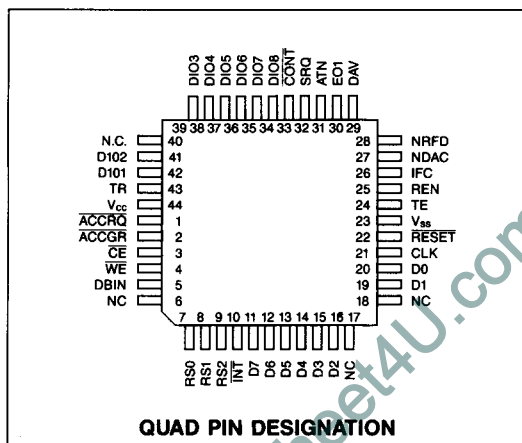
DIO3 DIO4 DIO5 DIO6 DIO7 DIO8 $\overline{CONT}$ SRQ ATN EO1 DAV

39 38 37 36 35 34 33 32 31 30 29

N.C. 40
D102 41
D101 42
TR 43
$V_{CC}$ 44
$\overline{ACCRQ}$ 1
$\overline{ACCGR}$ 2
$\overline{CE}$ 3
$\overline{WE}$ 4
DBIN 5
NC 6

28 NRFD
27 NDAC
26 IFC
25 REN
24 TE
23 $V_{SS}$
22 $\overline{RESET}$
21 CLK
20 D0
19 D1
18 NC

7 8 9 10 11 12 13 14 15 16 17

RS0 RS1 RS2 $\overline{INT}$ D7 D6 D5 D4 D3 D2 NC

QUAD PIN DESIGNATION

DataSheet4U.com